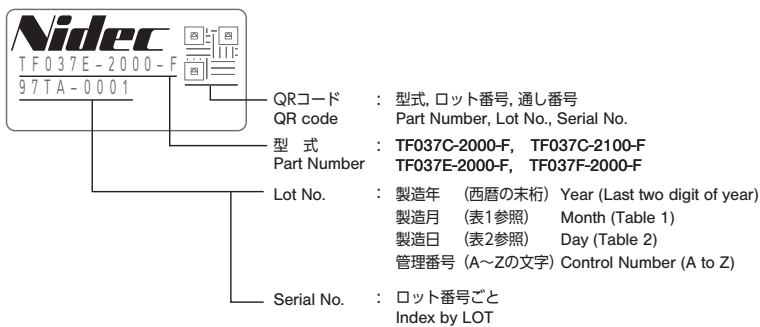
Nidec
TF037E-2000-F
97TA-0001

QRコード
QR code
: 型式, ロット番号, 通し番号
Part Number, Lot No., Serial No.

型　式
Part Number
: TF037C-2000-F, TF037C-2100-F
TF037E-2000-F, TF037F-2000-F

Lot No.
: 製造年　(西暦の末桁)　Year (Last two digit of year)
製造月　(表1参照)　Month (Table 1)
製造日　(表2参照)　Day (Table 2)
管理番号 (A～Zの文字) Control Number (A to Z)

Serial No.
: ロット番号ごと
Index by LOT